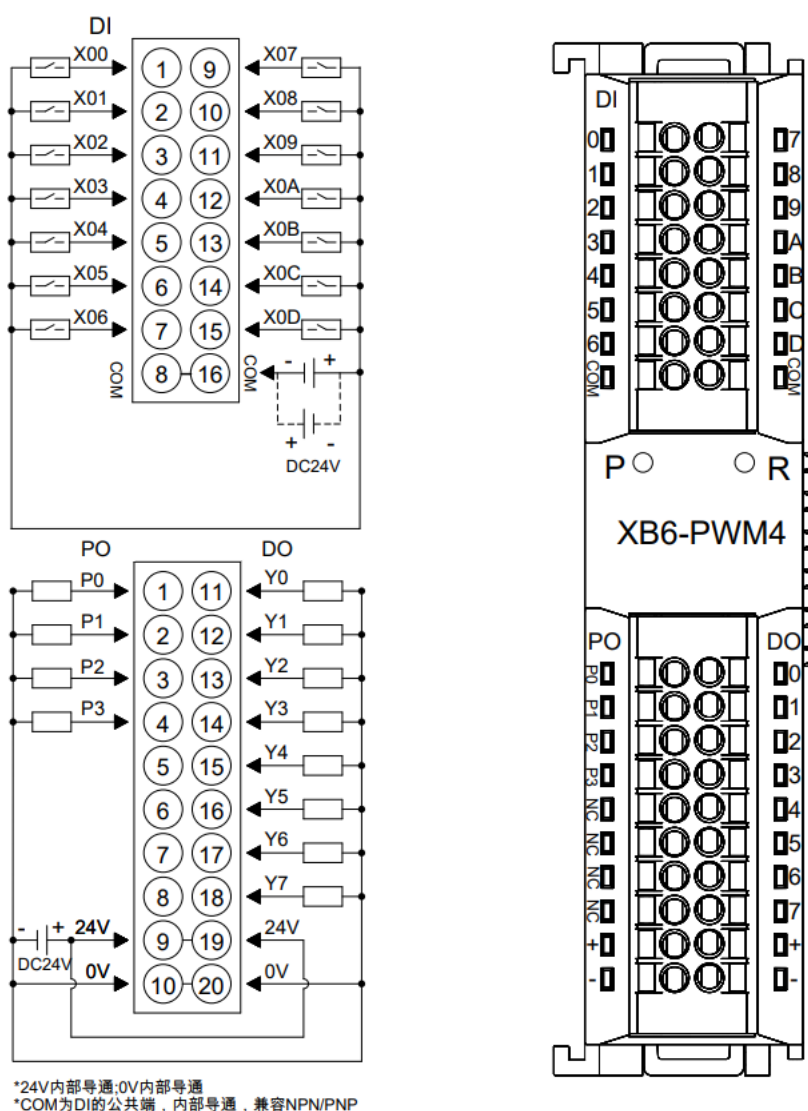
DI

X00 1 9 X07
X01 2 10 X08
X02 3 11 X09
X03 4 12 X0A
X04 5 13 X0B
X05 6 14 X0C
X06 7 15 X0D
COM 8 16 COM
- +
+ -
DC24V

PO DO
P0 1 11 Y0
P1 2 12 Y1
P2 3 13 Y2
P3 4 14 Y3
5 15 Y4
6 16 Y5
7 17 Y6
8 18 Y7
- + 24V 9 19 24V
DC24V 0V 10 20 0V

*24V内部导通;0V内部导通
*COM为DI的公共端，内部导通，兼容NPN/PNP

DI
0 7
1 8
2 9
3 A
4 B
5 C
6 D
COM COM

P R

XB6-PWM4

PO DO
P0 0
P1 1
P2 2
P3 3
NC 4
NC 5
NC 6
NC 7
+ +
- -